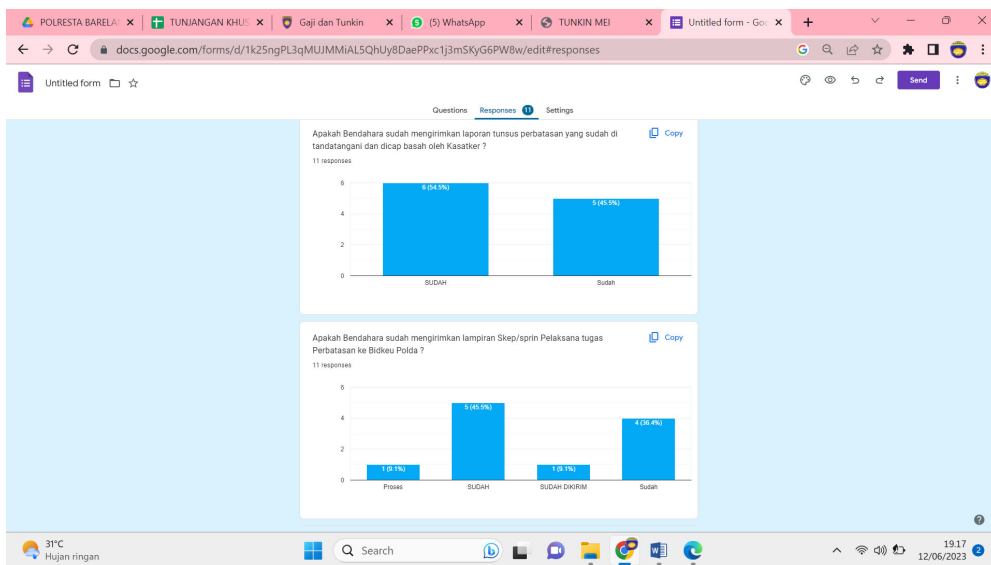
POLRESTA BARELA ×
TUNJANGAN KHUS ×
Gaji dan Tunkin ×
(5) WhatsApp ×
TUNKIN MEI ×
Untitled form - Goo ×
+

docs.google.com/forms/d/1k25ngPL3qMUJMMiAL5QhUy8DaePPxc1j3mSKyG6PW8w/edit#responses

Untitled form

Send

Questions Responses 11 Settings

Apakah Bendahara sudah mengirimkan laporan tunsus perbatasan yang sudah di tandatangani dan dicap basah oleh Kasatker ?

Copy

11 responses

| | SUDAH | Sudah |
|---|---|---|
| | 6 (54.5%) | 5 (45.5%) |

6
4
2
0

Apakah Bendahara sudah mengirimkan lampiran Skep/sprin Pelaksana tugas Perbatasan ke Bidkeu Polda ?

Copy

11 responses

| | Proses | SUDAH | SUDAH DIKIRIM | Sudah |
|---|---|---|---|---|
| | 1 (9.1%) | 5 (45.5%) | 1 (9.1%) | 4 (36.4%) |

6
4
2
0

31°C
Hujan ringan

Search

19.17
12/06/2023
2